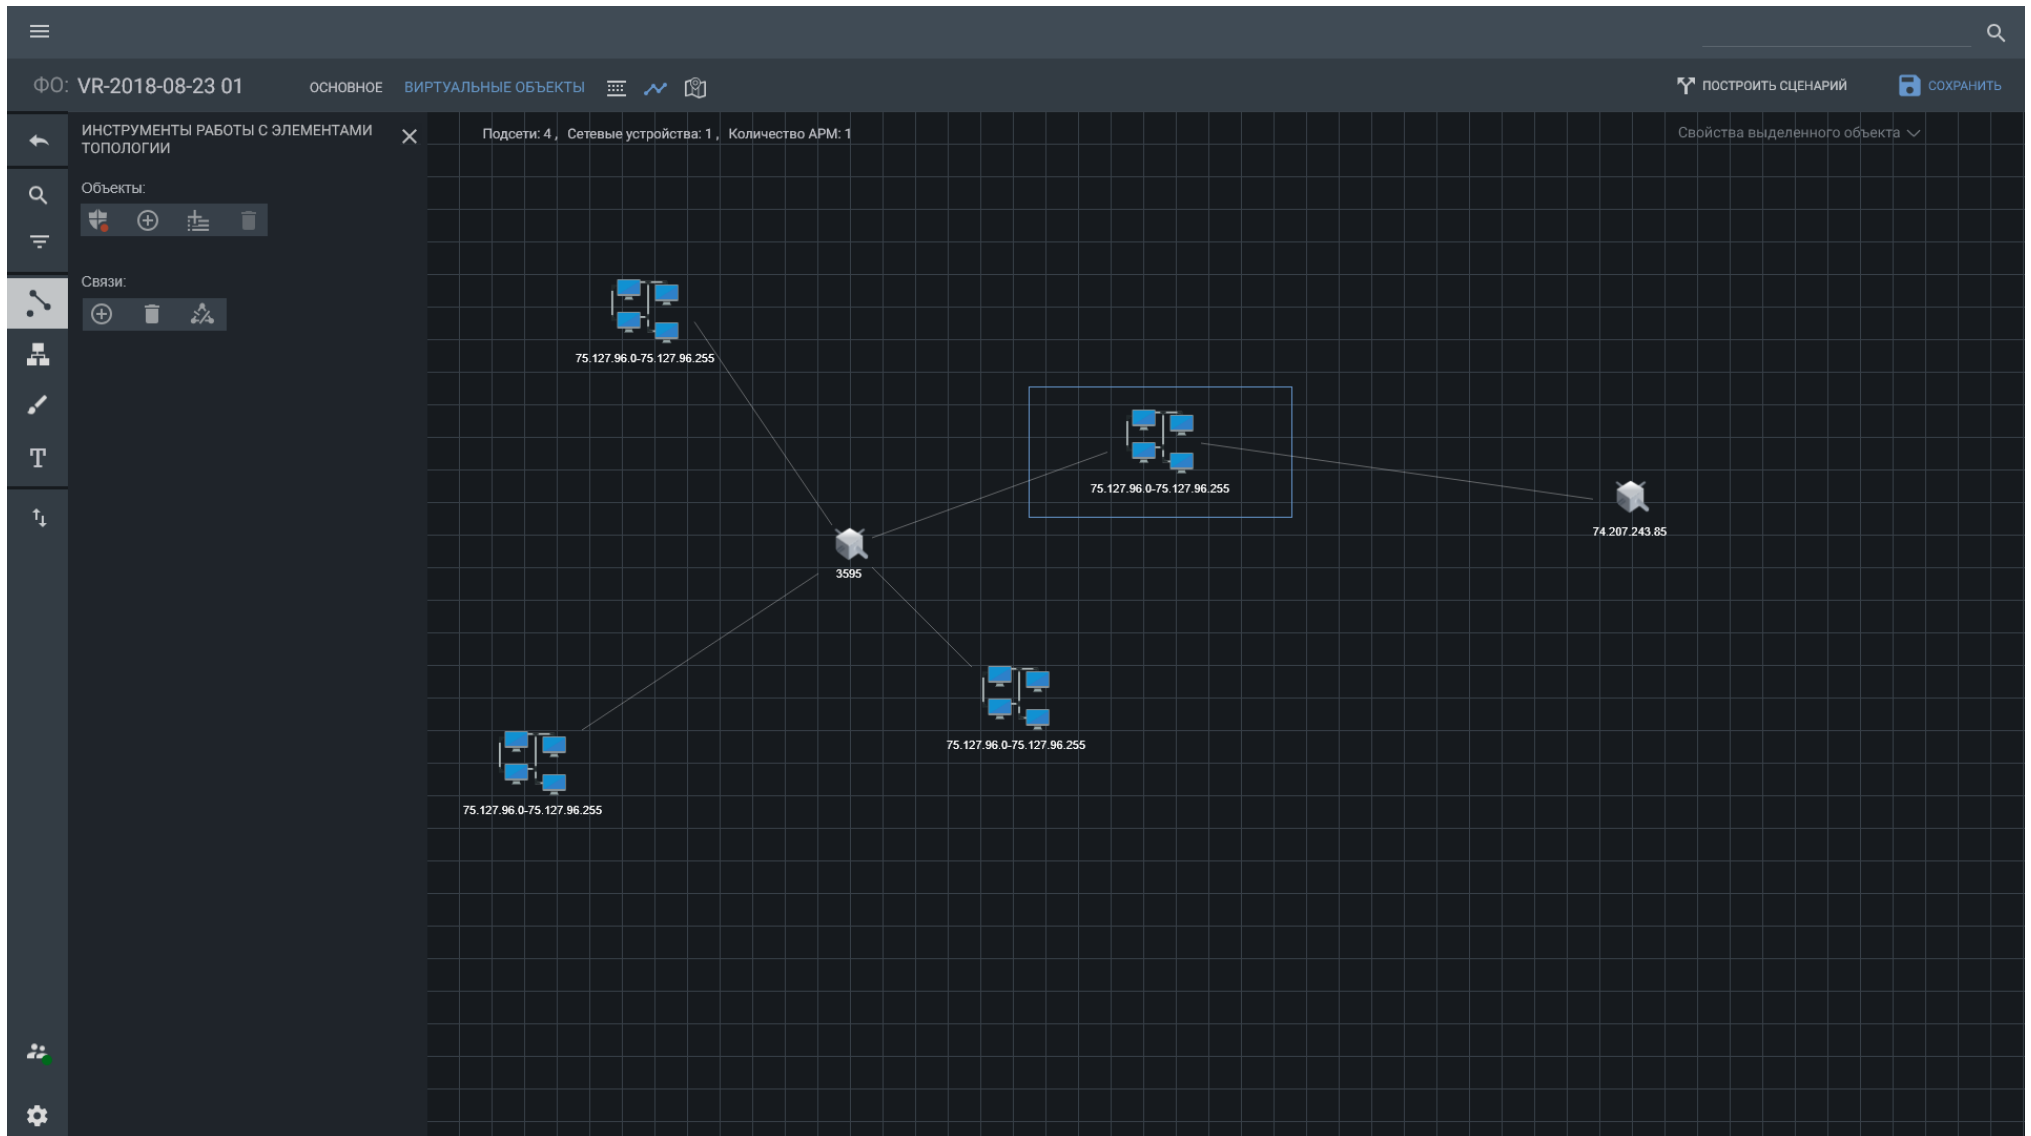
ФО: VR-2018-08-23 01 ОСНОВНОЕ ВИРТУАЛЬНЫЕ ОБЪЕКТЫ

ПОСТРОИТЬ СЦЕНАРИЙ СОХРАНИТЬ

ИНСТРУМЕНТЫ РАБОТЫ С ЭЛЕМЕНТАМИ ТОПОЛОГИИ

Объекты:

Связи:

Подсети: 4, Сетевые устройства: 1, Количество АРМ: 1

Свойства выделенного объекта

75.127.96.0-75.127.96.255

75.127.96.0-75.127.96.255

74.207.243.85

3595

75.127.96.0-75.127.96.255

75.127.96.0-75.127.96.255